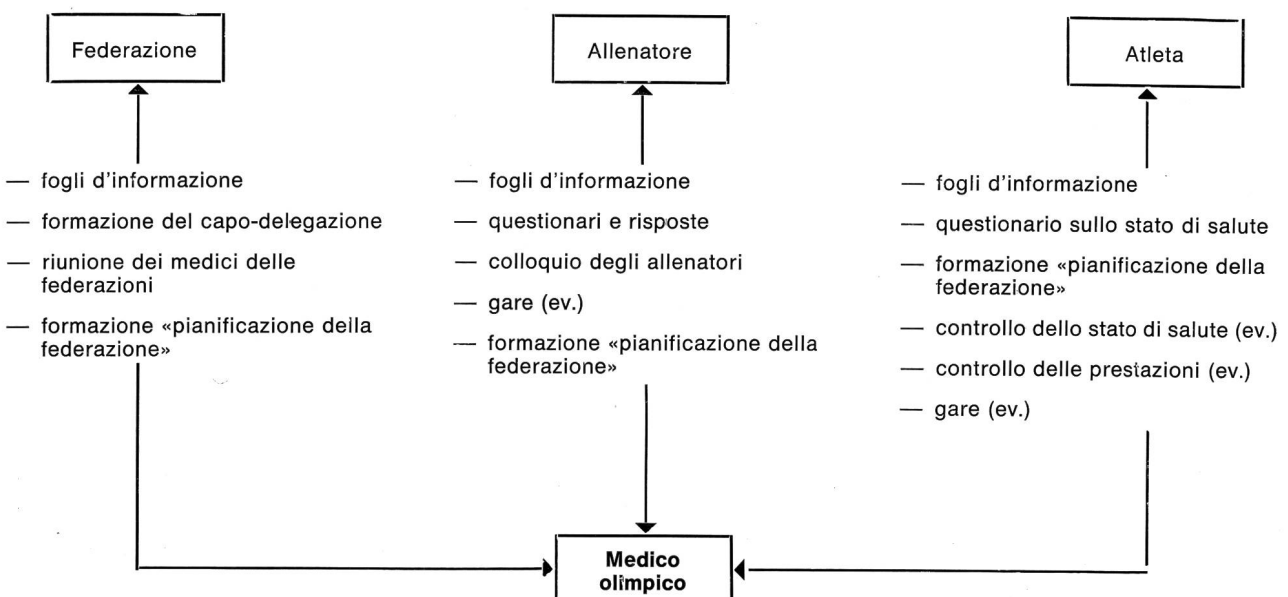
Federazione

Allenatore

Atleta

— fogli d'informazione

— formazione del capo-delegazione

— riunione dei medici delle federazioni

— formazione «pianificazione della federazione»

— fogli d'informazione

— questionari e risposte

— colloquio degli allenatori

— gare (ev.)

— formazione «pianificazione della federazione»

— fogli d'informazione

— questionario sullo stato di salute

— formazione «pianificazione della federazione»

— controllo dello stato di salute (ev.)

— controllo delle prestazioni (ev.)

— gare (ev.)

Medico olimpico